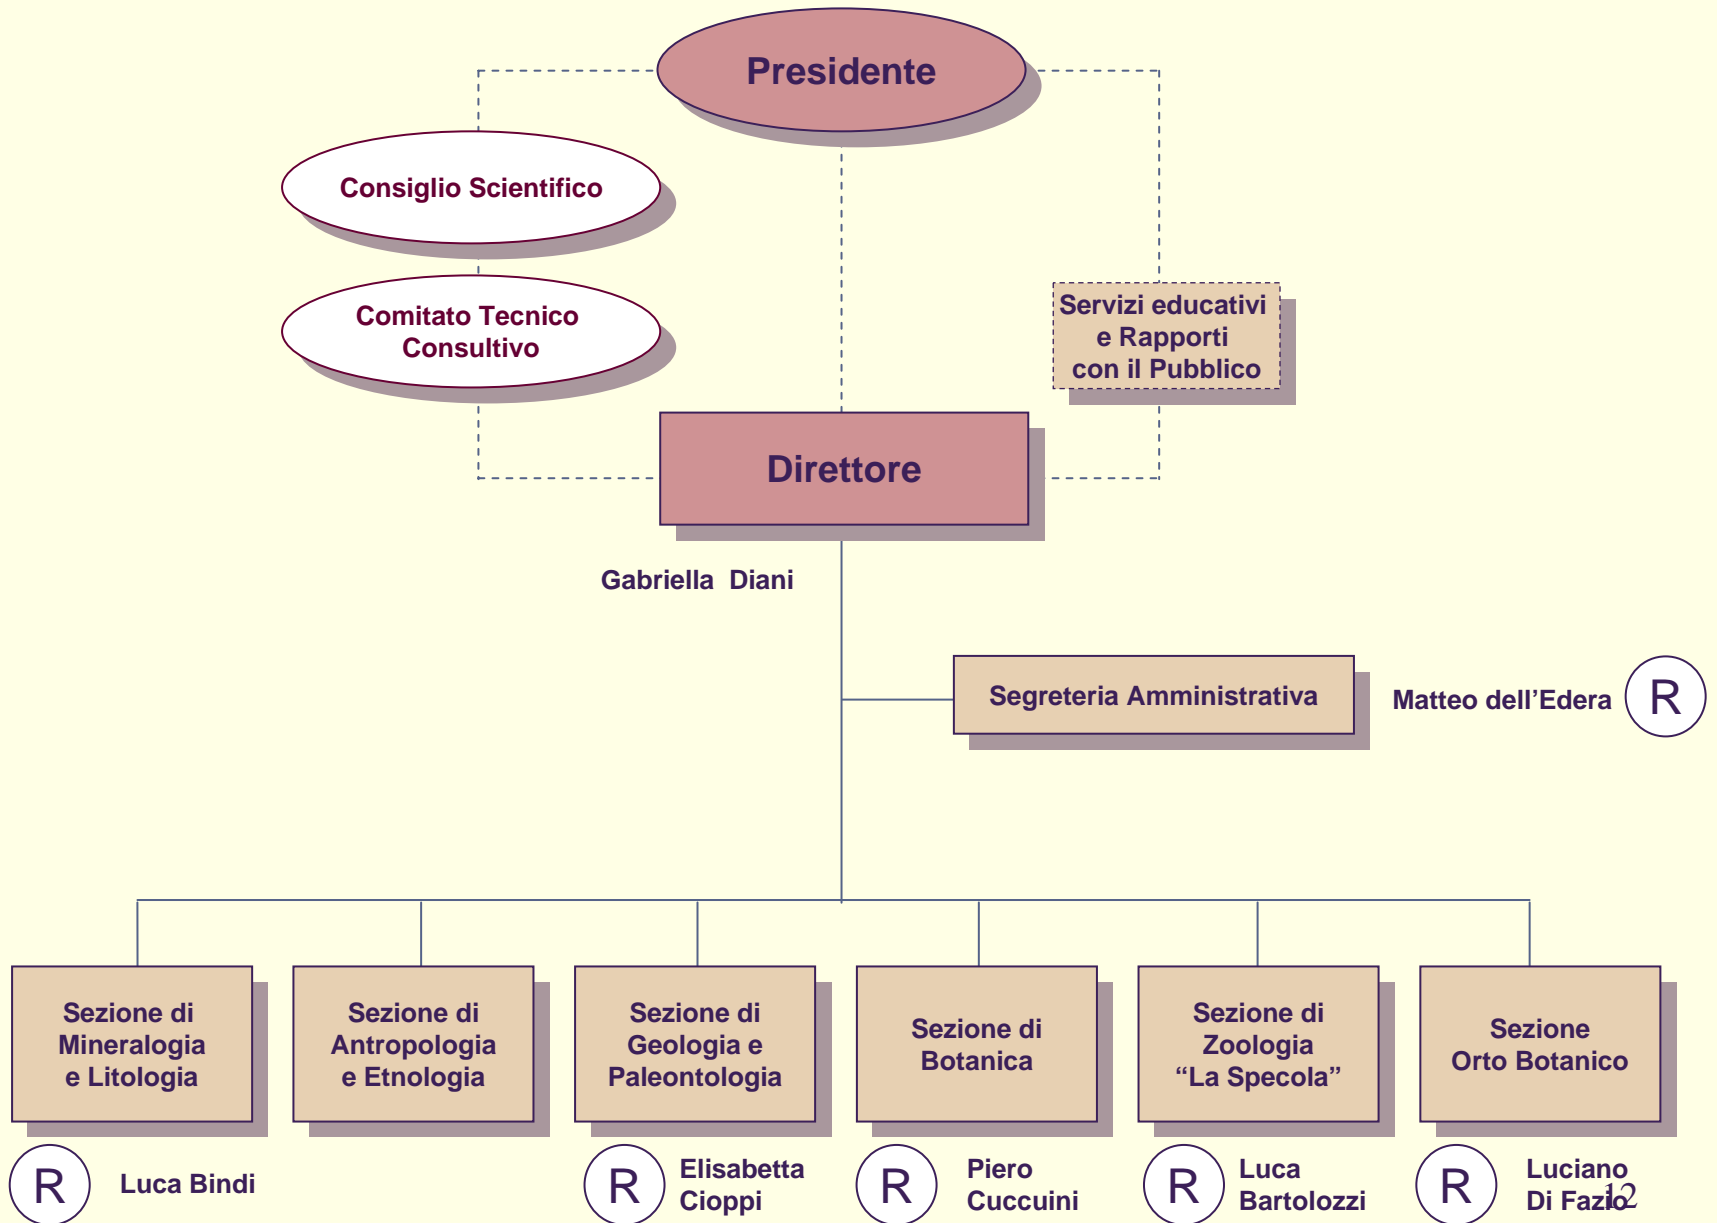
Presidente

Consiglio Scientifico

Comitato Tecnico Consultivo

Servizi educativi e Rapporti con il Pubblico

Direttore

Gabriella Diani

Segreteria Amministrativa

Matteo dell’Edera R

Sezione di Mineralogia e Litologia

Sezione di Antropologia e Etnologia

Sezione di Geologia e Paleontologia

Sezione di Botanica

Sezione di Zoologia “La Specola”

Sezione Orto Botanico

R Luca Bindi

R Elisabetta Cioppi

R Piero Cuccuini

R Luca Bartolozzi

R Luciano Di Fazio

12